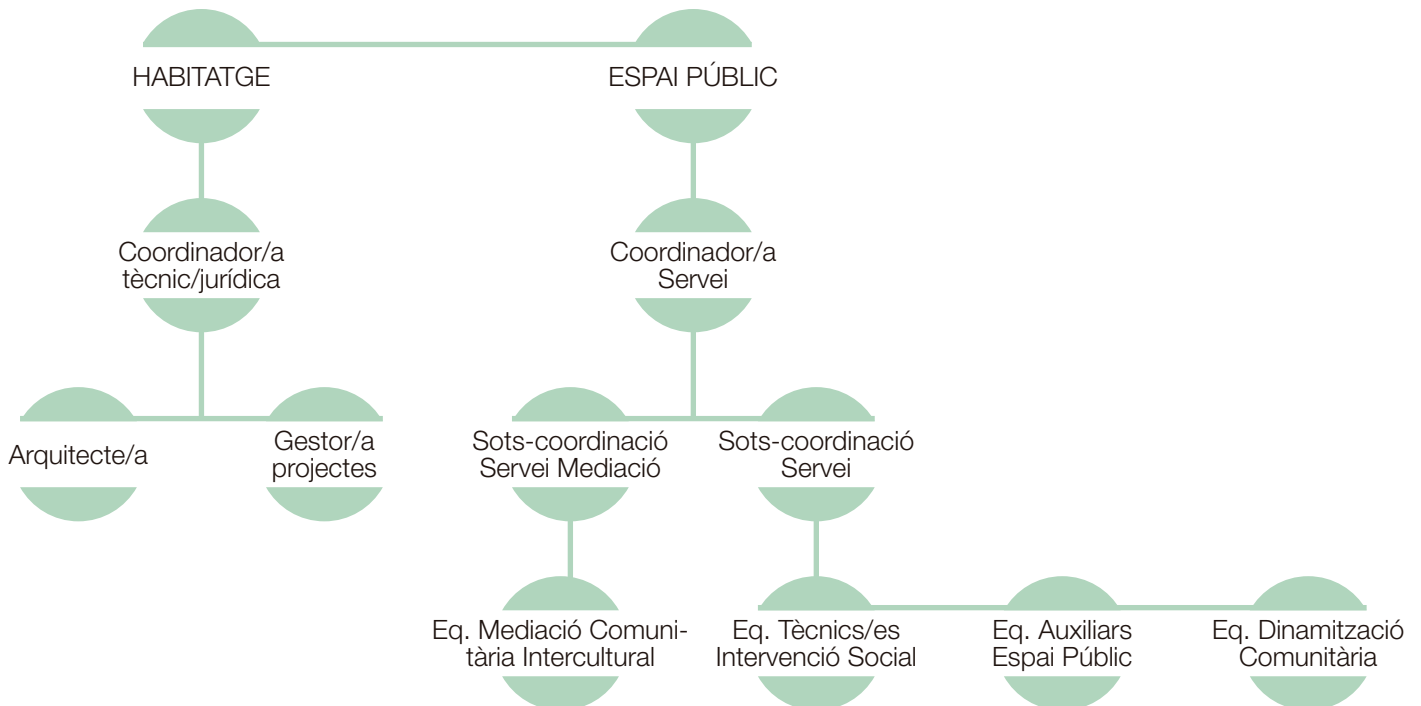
HABITATGE

ESPAI PÚBLIC

Coordinador/a tècnic/jurídica

Coordinador/a Servei

Arquitecte/a

Gestor/a projectes

Sots-coordinació Servei Mediació

Sots-coordinació Servei

Eq. Mediació Comunitària Intercultural

Eq. Tècnics/es Intervenció Social

Eq. Auxiliars Espai Públic

Eq. Dinamització Comunitària